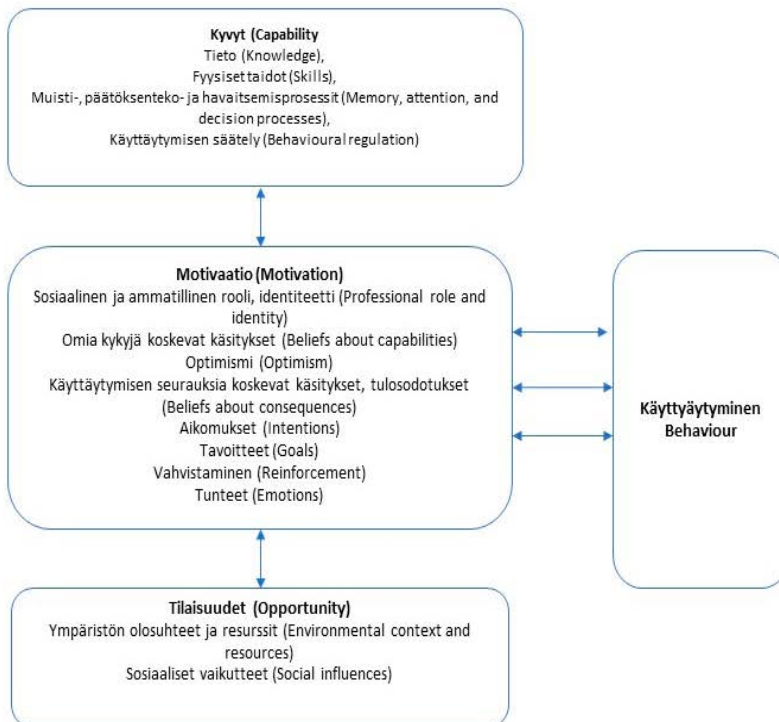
Kyvyt (Capability
Tieto (Knowledge),
Fyysiset taidot (Skills),
Muisti-, päätöksenteko- ja havaitsemisprosessit (Memory, attention, and decision processes),
Käyttäytymisen säätely (Behavioural regulation)

Motivaatio (Motivation)
Sosiaalinen ja ammatillinen rooli, identiteetti (Professional role and identity)
Omia kykyjä koskevat käsitykset (Beliefs about capabilities)
Optimismi (Optimism)
Käyttäytymisen seurauksia koskevat käsitykset, tulosodotukset (Beliefs about consequences)
Aikomukset (Intentions)
Tavoitteet (Goals)
Vahvistaminen (Reinforcement)
Tunteet (Emotions)

Käyttyäytyminen
Behaviour

Tilaisuudet (Opportunity)
Ympäristön olosuhteet ja resurssit (Environmental context and resources)
Sosiaaliset vaikutteet (Social influences)